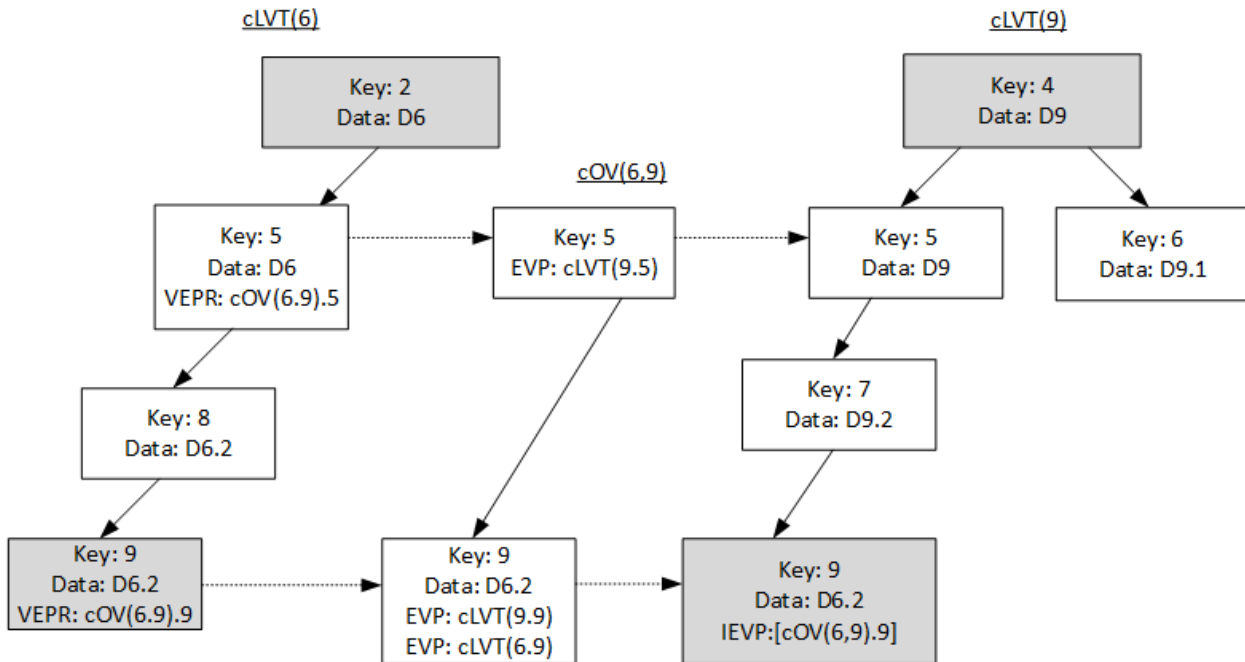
cLVT(6)

Key: 2
Data: D6

Key: 5
Data: D6
VEPR: cOV(6.9).5

Key: 8
Data: D6.2

Key: 9
Data: D6.2
VEPR: cOV(6.9).9

cOV(6,9)

Key: 5
EVP: cLVT(9.5)

Key: 9
Data: D6.2
EVP: cLVT(9.9)
EVP: cLVT(6.9)

cLVT(9)

Key: 4
Data: D9

Key: 5
Data: D9

Key: 6
Data: D9.1

Key: 7
Data: D9.2

Key: 9
Data: D6.2
IEVP:[cOV(6,9).9]